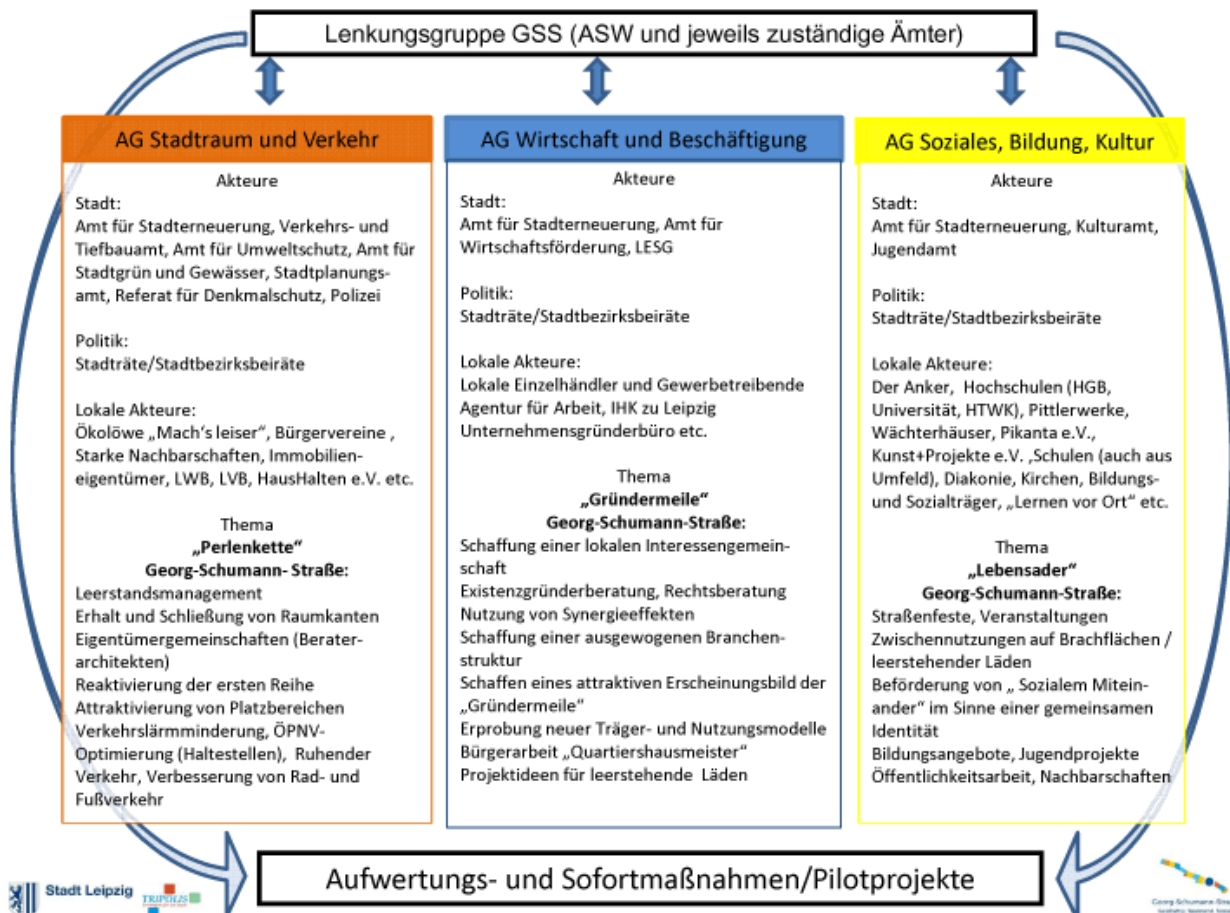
Lenkungsgruppe GSS (ASW und jeweils zuständige Ämter)

AG Stadtraum und Verkehr

Akteure
Stadt:
Amt für Stadterneuerung, Verkehrs- und Tiefbauamt, Amt für Umweltschutz, Amt für Stadtgrün und Gewässer, Stadtplanungsamt, Referat für Denkmalschutz, Polizei

Politik:
Stadträte/Stadtbezirksbeiräte

Lokale Akteure:
Ökolöwe „Mach's leiser", Bürgervereine , Starke Nachbarschaften, Immobilieneigentümer, LWB, LVB, HausHalten e.V. etc.

Thema
„Perlenkette"
Georg-Schumann- Straße:
Leerstandsmanagement
Erhalt und Schließung von Raumkanten
Eigentümergemeinschaften (Beraterarchitekten)
Reaktivierung der ersten Reihe
Attraktivierung von Platzbereichen
Verkehrslärmminderung, ÖPNV-Optimierung (Haltestellen), Ruhender Verkehr, Verbesserung von Rad- und Fußverkehr

AG Wirtschaft und Beschäftigung

Akteure
Stadt:
Amt für Stadterneuerung, Amt für Wirtschaftsförderung, LESG

Politik:
Stadträte/Stadtbezirksbeiräte

Lokale Akteure:
Lokale Einzelhändler und Gewerbetreibende
Agentur für Arbeit, IHK zu Leipzig
Unternehmensgründerbüro etc.

Thema
„Gründermeile"
Georg-Schumann-Straße:
Schaffung einer lokalen Interessengemeinschaft
Existenzgründerberatung, Rechtsberatung
Nutzung von Synergieeffekten
Schaffung einer ausgewogenen Branchenstruktur
Schaffen eines attraktiven Erscheinungsbild der "Gründermeile"
Erprobung neuer Träger- und Nutzungsmodelle
Bürgerarbeit „Quartiershausmeister"
Projektideen für leerstehende Läden

AG Soziales, Bildung, Kultur

Akteure
Stadt:
Amt für Stadterneuerung, Kulturamt, Jugendamt

Politik:
Stadträte/Stadtbezirksbeiräte

Lokale Akteure:
Der Anker, Hochschulen (HGB, Universität, HTWK), Pittlerwerke, Wächterhäuser, Pikanta e.V., Kunst+Projekte e.V. ‚Schulen (auch aus Umfeld), Diakonie, Kirchen, Bildungs- und Sozialträger, „Lernen vor Ort" etc.

Thema
„Lebensader"
Georg-Schumann-Straße:
Straßenfeste, Veranstaltungen
Zwischennutzungen auf Brachflächen / leerstehender Läden
Beförderung von „ Sozialem Miteinander" im Sinne einer gemeinsamen Identität
Bildungsangebote, Jugendprojekte
Öffentlichkeitsarbeit, Nachbarschaften

Aufwertungs- und Sofortmaßnahmen/Pilotprojekte

Stadt Leipzig
TRIPOLIS
Georg-Schumann-Straße